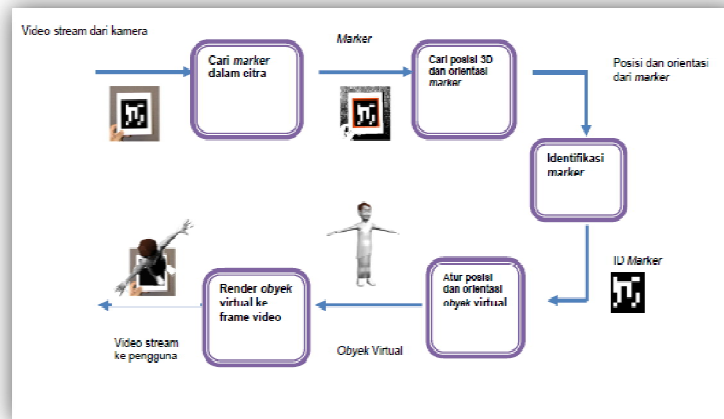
Video stream dari kamera

Cari marker dalam citra

Marker

Cari posisi 3D dan orientasi marker

Posisi dan orientasi dari marker

Identifikasi marker

ID Marker

Atur posisi dan orientasi obyek virtual

Obyek Virtual

Render obyek virtual ke frame video

Video stream ke pengguna